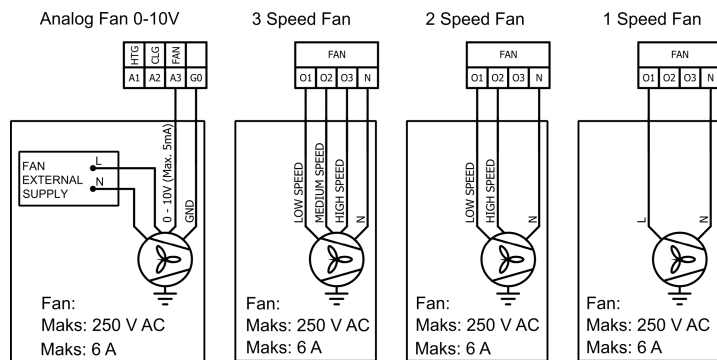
Analog Fan 0-10V

HTG CLG FAN
A1 A2 A3 G0

FAN EXTERNAL SUPPLY
L
N
0 - 10V (Max. 5mA)
GND

Fan:
Maks: 250 V AC
Maks: 6 A

3 Speed Fan

FAN
O1 O2 O3 N

LOW SPEED
MEDIUM SPEED
HIGH SPEED
N

Fan:
Maks: 250 V AC
Maks: 6 A

2 Speed Fan

FAN
O1 O2 O3 N

LOW SPEED
HIGH SPEED
N

Fan:
Maks: 250 V AC
Maks: 6 A

1 Speed Fan

FAN
O1 O2 O3 N

L
N

Fan:
Maks: 250 V AC
Maks: 6 A